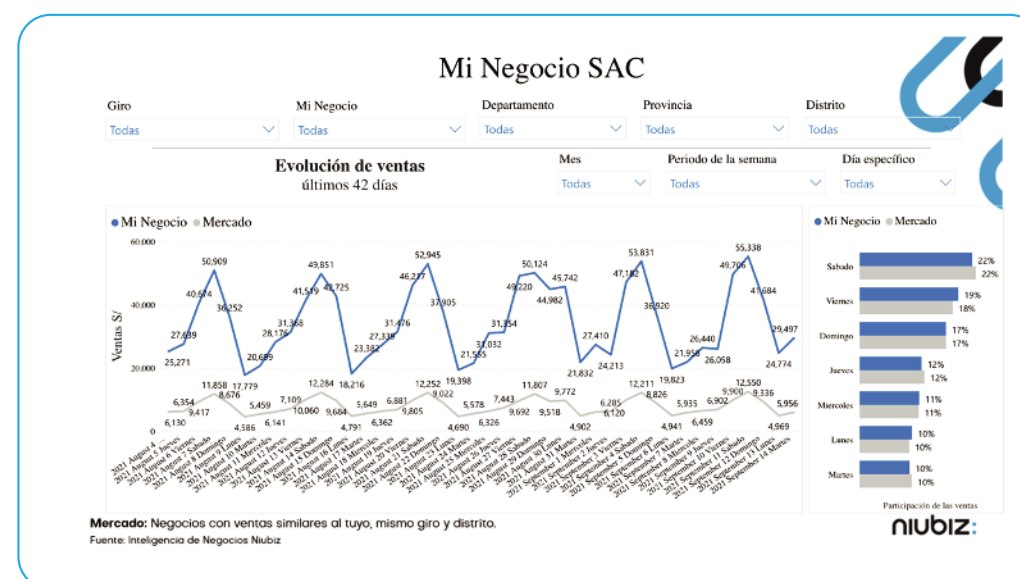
Mi Negocio SAC

Giro
Todas

Mi Negocio
Todas

Departamento
Todas

Provincia
Todas

Distrito
Todas

Evolución de ventas
últimos 42 días

Mes
Todas

Periodo de la semana
Todas

Día específico
Todas

● Mi Negocio ● Mercado

60,000
40,000
20,000
0

Ventas S/

25,271 27,639 40,674 50,909 36,252 17,779 20,699 28,176 31,368 41,519 49,851 42,725 18,216 23,382 27,339 31,476 46,217 52,945 37,905 19,398 21,555 31,032 31,354 49,220 50,124 44,982 45,742 21,832 27,410 24,213 47,182 53,831 36,920 19,823 21,958 26,440 26,058 49,706 55,338 41,684 24,774 29,497

6,130 6,354 9,417 11,858 8,676 4,586 5,459 6,141 7,109 10,060 12,284 9,684 4,791 5,649 6,362 6,881 9,805 12,252 9,022 4,690 5,578 6,326 7,443 9,692 11,807 9,518 9,772 4,902 6,285 6,120 12,211 8,826 4,941 5,935 6,459 6,902 9,900 12,550 9,336 4,969 5,956

2021 August 4 ... 2021 August 5 Jueves 2021 August 6 Viernes 2021 August 7 Sabado 2021 August 8 Domingo 2021 August 9 Lunes 2021 August 10 Martes 2021 August 11 Miercoles 2021 August 12 Jueves 2021 August 13 Viernes 2021 August 14 Sabado 2021 August 15 Domingo 2021 August 16 Lunes 2021 August 17 Martes 2021 August 18 Miercoles 2021 August 19 Jueves 2021 August 20 Viernes 2021 August 21 Sabado 2021 August 22 Domingo 2021 August 23 Lunes 2021 August 24 Martes 2021 August 25 Miercoles 2021 August 26 Jueves 2021 August 27 Viernes 2021 August 28 Sabado 2021 August 29 Domingo 2021 August 30 Lunes 2021 August 31 Martes 2021 September 1 Miercoles 2021 September 2 Jueves 2021 September 3 Viernes 2021 September 4 Sabado 2021 September 5 Domingo 2021 September 6 Lunes 2021 September 7 Martes 2021 September 8 Miercoles 2021 September 9 Jueves 2021 September 10 Viernes 2021 September 11 Sabado 2021 September 12 Domingo 2021 September 13 Lunes 2021 September 14 Martes

● Mi Negocio ● Mercado

| | Mi Negocio | Mercado |
|---|---|---|
| Sabado | 22% | 22% |
| Viernes | 19% | 18% |
| Domingo | 17% | 17% |
| Jueves | 12% | 12% |
| Miercoles | 11% | 11% |
| Lunes | 10% | 10% |
| Martes | 10% | 10% |

Participación de las ventas

Mercado: Negocios con ventas similares al tuyo, mismo giro y distrito.
Fuente: Inteligencia de Negocios Niubiz

niubiz: